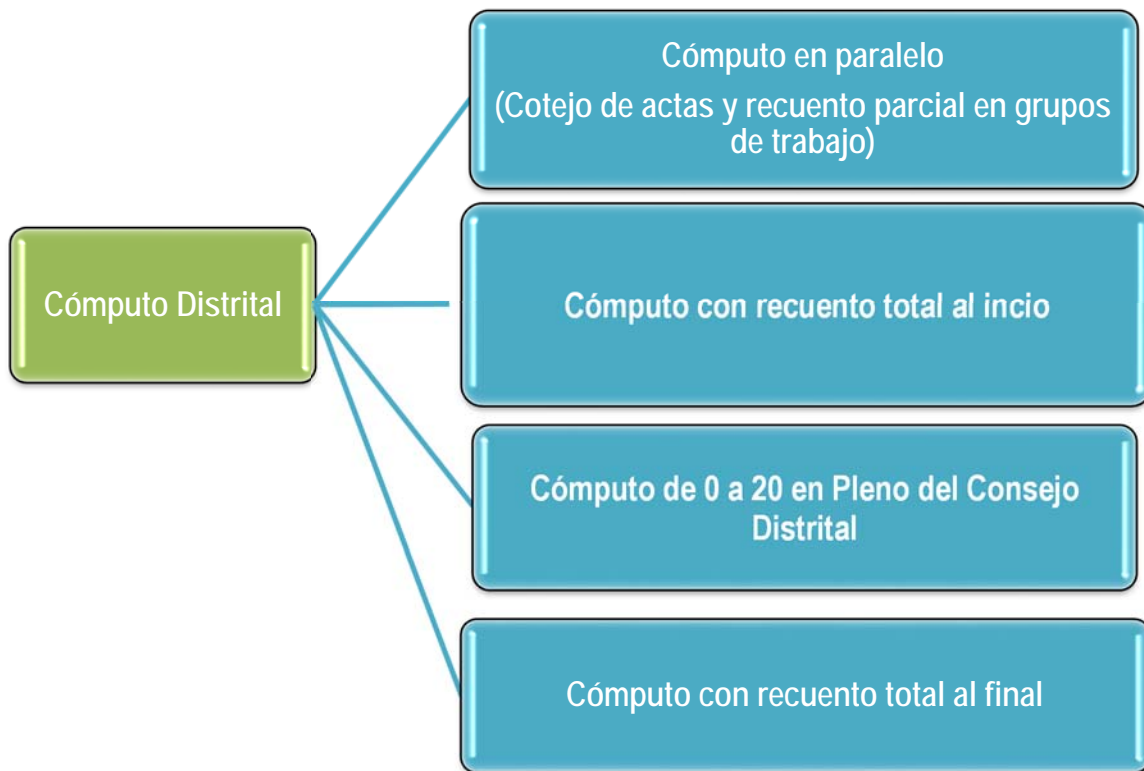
Cómputo Distrital

Cómputo en paralelo
(Cotejo de actas y recuento parcial en grupos de trabajo)

Cómputo con recuento total al incio

Cómputo de 0 a 20 en Pleno del Consejo Distrital

Cómputo con recuento total al final